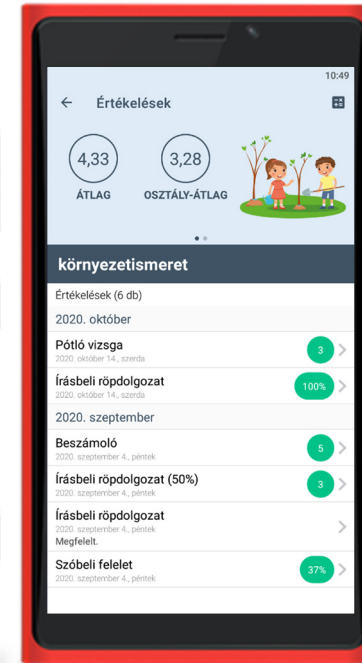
10:49

Értékelések

4,33
ÁTLAG

3,28
OSZTÁLY-ÁTLAG

környezetismeret

Értékelések (6 db)

2020. október

Pótló vizsga
2020. október 14., szerda
3

Írásbeli röpdolgozat
2020. október 14., szerda
100%

2020. szeptember

Beszámoló
2020. szeptember 4., péntek
5

Írásbeli röpdolgozat (50%)
2020. szeptember 4., péntek
3

Írásbeli röpdolgozat
2020. szeptember 4., péntek
Megfelelt.

Szóbeli felelet
2020. szeptember 4., péntek
37%